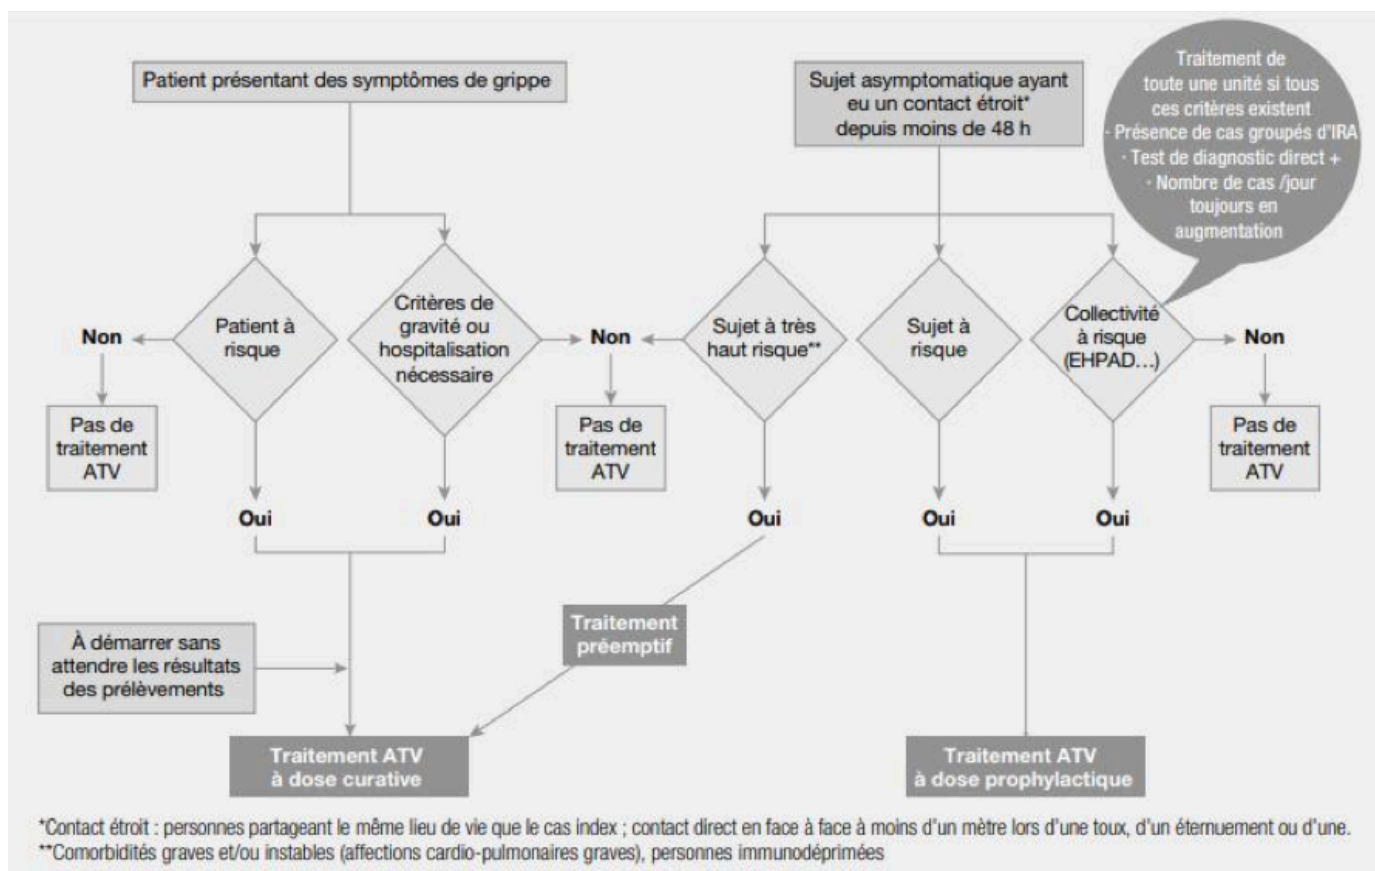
Patient présentant des symptômes de grippe

Sujet asymptomatique ayant eu un contact étroit* depuis moins de 48 h

Traitement de toute une unité si tous ces critères existent
- Présence de cas groupés d'IRA
- Test de diagnostic direct +
- Nombre de cas /jour toujours en augmentation

Non

Patient à risque

Critères de gravité ou hospitalisation nécessaire

Non

Sujet à très haut risque**

Sujet à risque

Collectivité à risque (EHPAD...)

Non

Pas de traitement ATV

Pas de traitement ATV

Pas de traitement ATV

Oui

Oui

Oui

Oui

Oui

Traitement préemptif

À démarrer sans attendre les résultats des prélèvements

Traitement ATV à dose curative

Traitement ATV à dose prophylactique

*Contact étroit : personnes partageant le même lieu de vie que le cas index ; contact direct en face à face à moins d'un mètre lors d'une toux, d'un éternuement ou d'une.
**Comorbidités graves et/ou instables (affections cardio-pulmonaires graves), personnes immunodéprimées